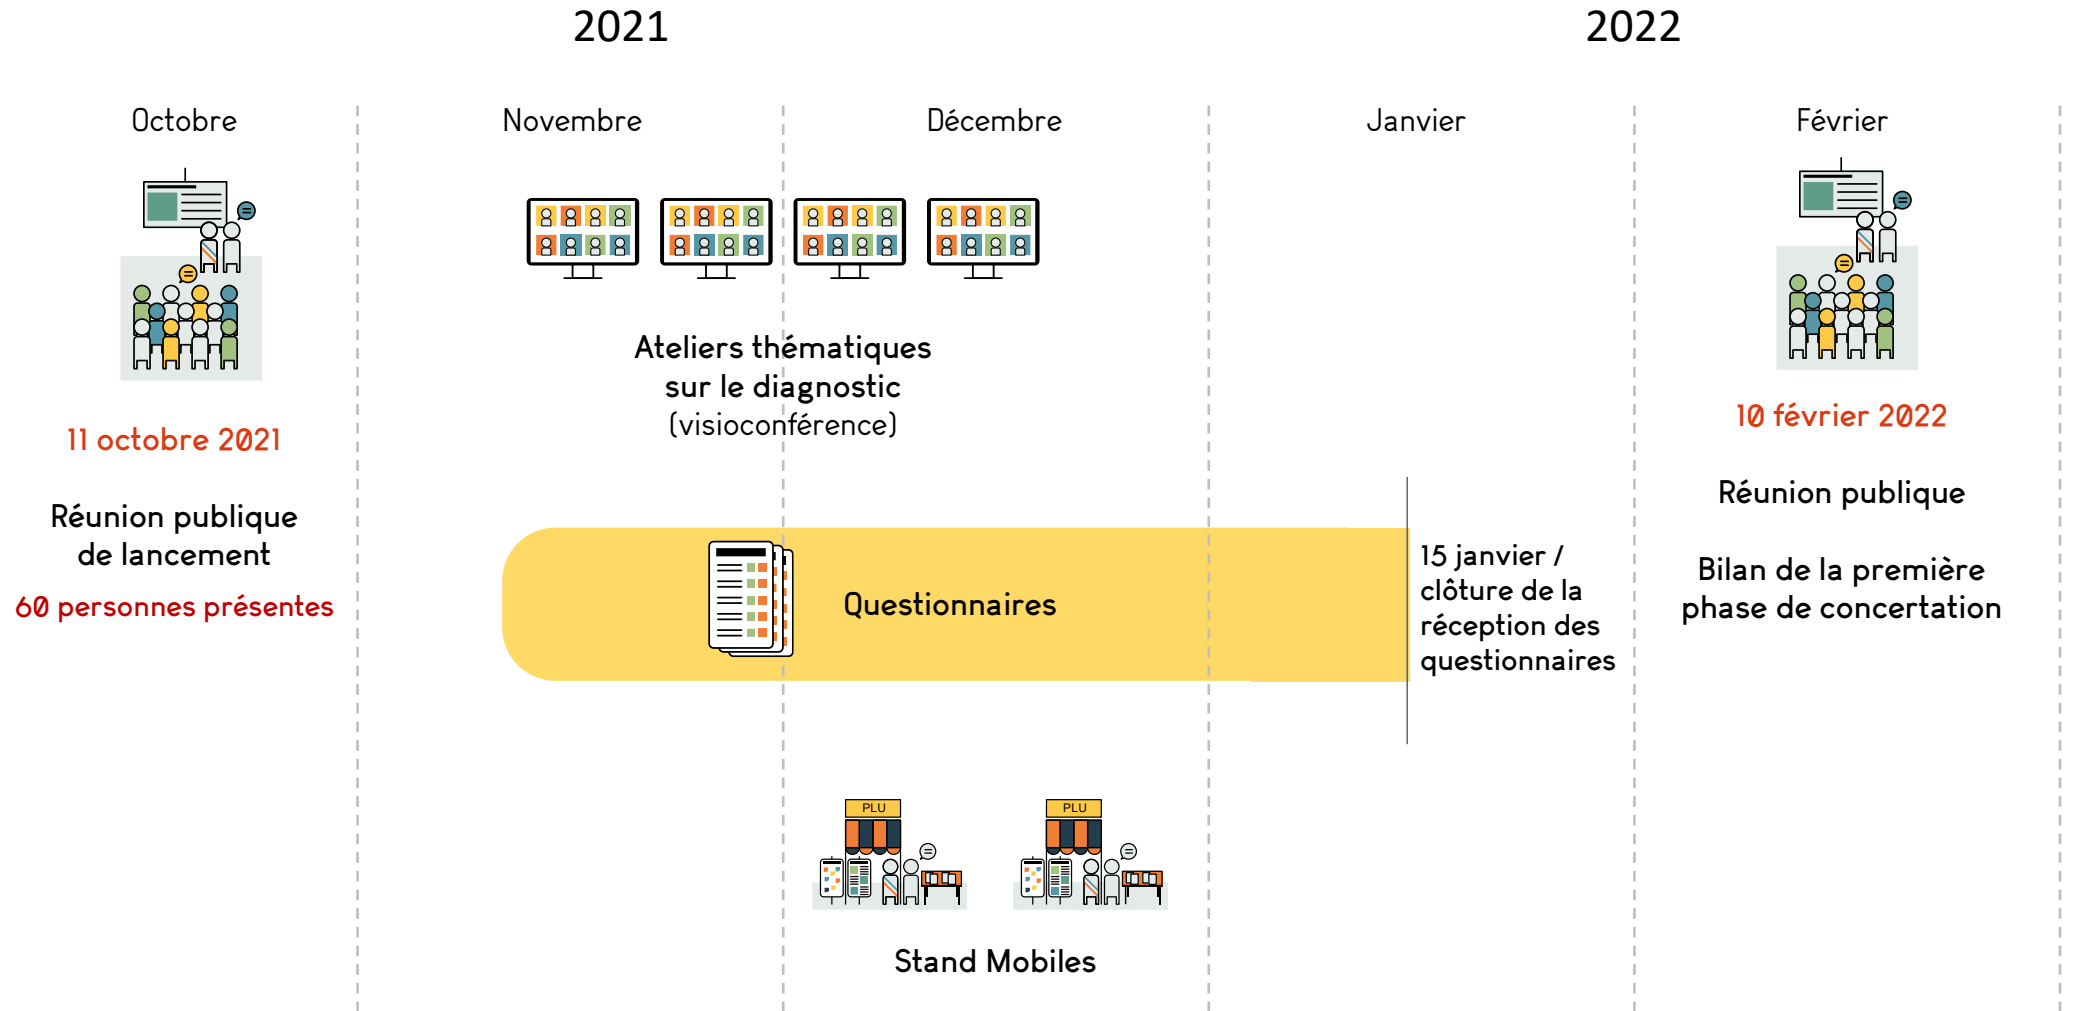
2021

2022

Octobre

Novembre

Décembre

Janvier

Février

11 octobre 2021

Réunion publique de lancement

60 personnes présentes

Ateliers thématiques sur le diagnostic (visioconférence)

Questionnaires

15 janvier / clôture de la réception des questionnaires

10 février 2022

Réunion publique

Bilan de la première phase de concertation

PLU

PLU

Stand Mobiles